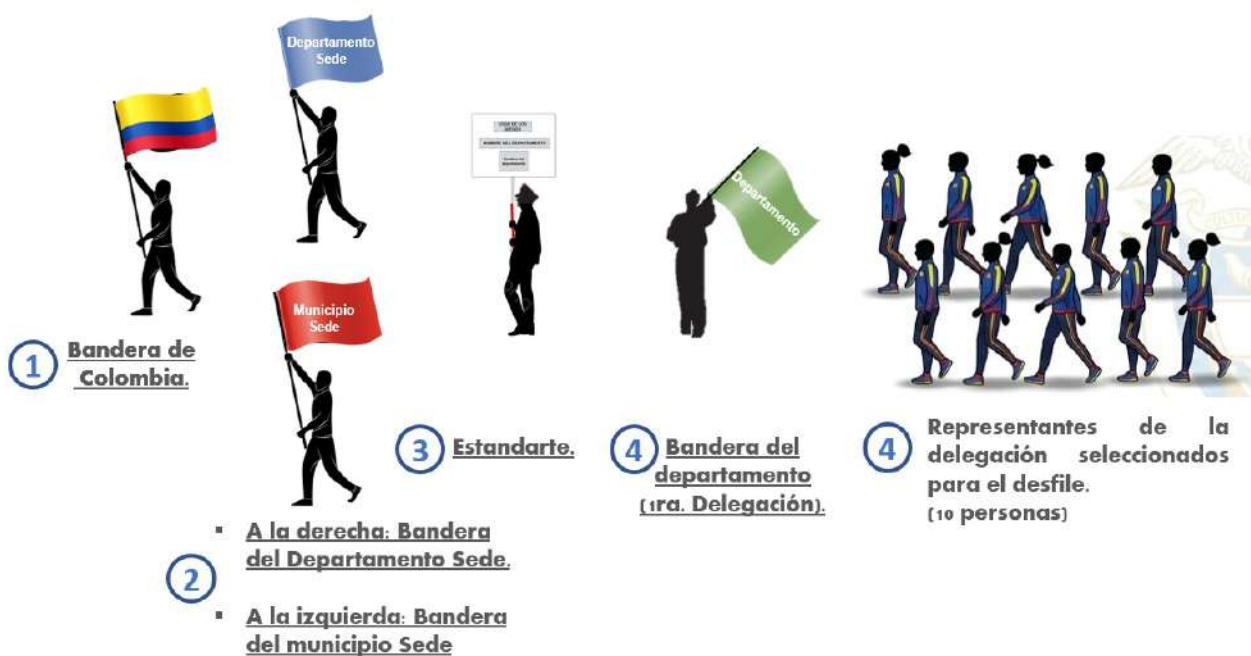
Departamento Sede

Municipio Sede

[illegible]

Departamento

1 Bandera de Colombia.

2
- A la derecha: Bandera del Departamento Sede.
- A la izquierda: Bandera del municipio Sede

3 Estandarte.

4 Bandera del departamento (1ra. Delegación).

4 Representantes de la delegación seleccionados para el desfile. (10 personas)